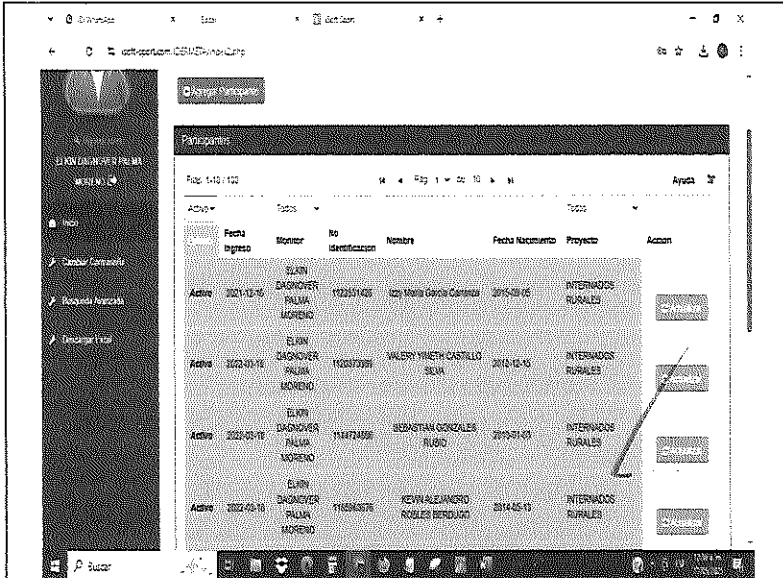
(3) WhatsApp | Excel | Soft Sport

soft-sport.com/CEIMEPI/inicio2.php

ELKIN DAGNOVER PALMA MORENO

Inicio
Cambiar Contraseña
Busqueda Avanzada
Descargar Excel

Agregar Participante

Participantes

Filas 1-10 / 100

Pág 1 de 10

Ayuda

Activo | Todos | Todos

| | Fecha Ingreso | Monitor | No Identificacion | Nombre | Fecha Nacimiento | Proyecto | Accion |
|---|---|---|---|---|---|---|---|
| Activo | 2021-12-16 | ELKIN DAGNOVER PALMA MORENO | 1122331408 | Izzy Maria Garcia Carranza | 2015-09-05 | INTERNADOS RURALES | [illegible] |
| Activo | 2022-03-16 | ELKIN DAGNOVER PALMA MORENO | 1120373989 | VALERY YINETH CASTILLO SILVA | 2012-12-10 | INTERNADOS RURALES | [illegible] |
| Activo | 2022-03-16 | ELKIN DAGNOVER PALMA MORENO | 1144724568 | SEBASTIAN GONZALES RUBIO | 2010-01-03 | INTERNADOS RURALES | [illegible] |
| Activo | 2022-03-16 | ELKIN DAGNOVER PALMA MORENO | 1165563576 | KEVIN ALEJANDRO ROBLES BERDUGO | 2014-05-13 | INTERNADOS RURALES | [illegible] |

Buscar